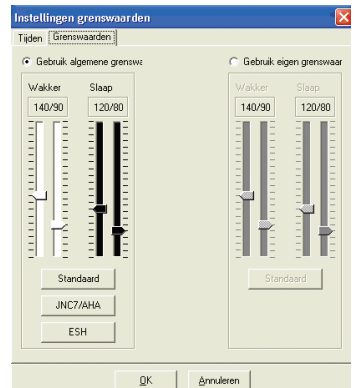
Instellingen grenswaarden

Tijden | Grenswaarden

Gebruik algemene grenswa

Wakker
140/90

Slaap
120/80

Standaard

JNC7/AHA

ESH

Gebruik eigen grenswaar

Wakker
140/90

Slaap
120/80

Standaard

OK

Annuleren